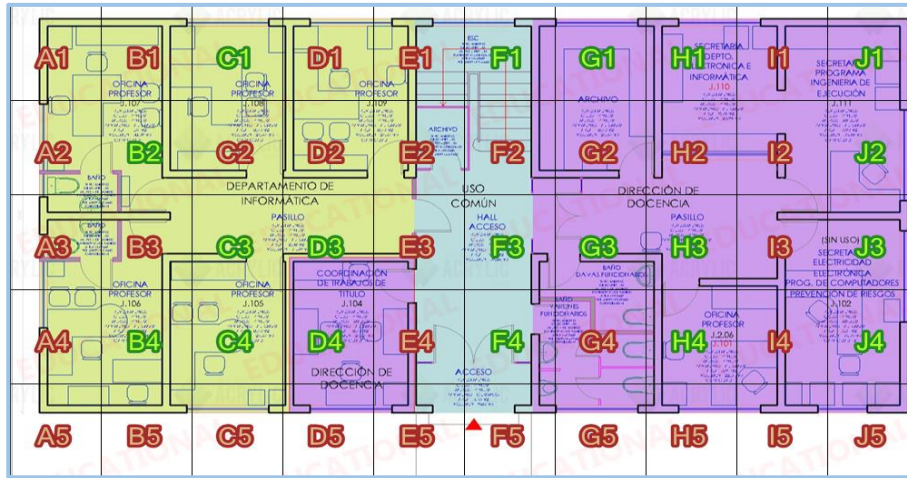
A1 B1 C1 D1 E1 F1 G1 H1 I1 J1

ESC

OFICINA PROFESOR J.107

OFICINA PROFESOR J.108

OFICINA PROFESOR J.109

ARCHIVO

SECRETARIA DEPTO. ELECTRONICA E INFORMATICA J.110

SECRETARIA PROGRAMA INGENIERIA DE EJECUCIÓN J.111

A2 B2 C2 D2 E2 F2 G2 H2 I2 J2

ARCHIVO

BAÑO

DEPARTAMENTO DE INFORMÁTICA

USO COMÚN

DIRECCIÓN DE DOCENCIA

HALL ACCESO

PASILLO

PASILLO

A3 B3 C3 D3 E3 F3 G3 H3 I3 J3

BAÑO

(SIN USO)

SECRETARIA ELECTRICIDAD ELECTRÓNICA PROG. DE COMPUTADORES PREVENCIÓN DE RIESGOS J.102

COORDINACIÓN DE TRABAJOS DE TITULO J.104

BAÑO DAMAS FUNCIONARIAS

BAÑO VARONES FUNCIONARIOS

OFICINA PROFESOR J.106

OFICINA PROFESOR J.105

OFICINA PROFESOR J.2.06 J.101

A4 B4 C4 D4 E4 F4 G4 H4 I4 J4

DIRECCIÓN DE DOCENCIA

ACCESO

A5 B5 C5 D5 E5 F5 G5 H5 I5 J5

EDUCATIONAL